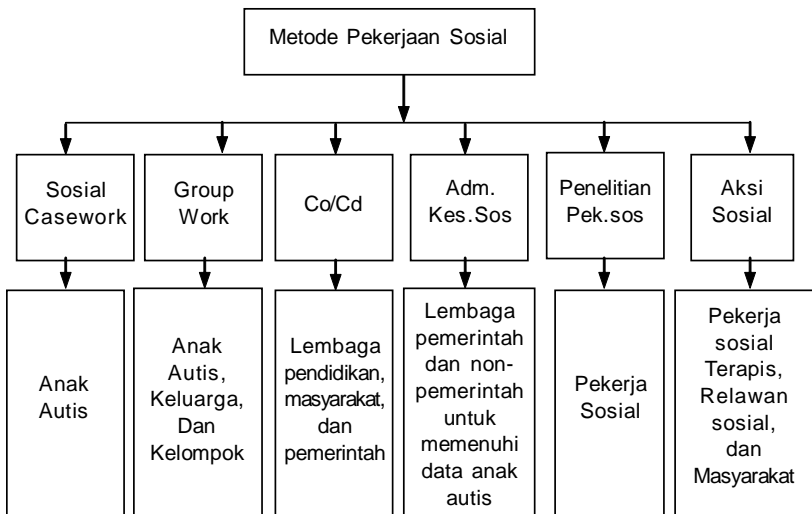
Metode Pekerjaan Sosial

Sosial Casework

Anak Autis

Group Work

Anak Autis, Keluarga, Dan Kelompok

Co/Cd

Lembaga pendidikan, masyarakat, dan pemerintah

Adm. Kes.Sos

Lembaga pemerintah dan non-pemerintah untuk memenuhi data anak autis

Penelitian Pek.sos

Pekerja Sosial

Aksi Sosial

Pekerja sosial Terapis, Relawan sosial, dan Masyarakat